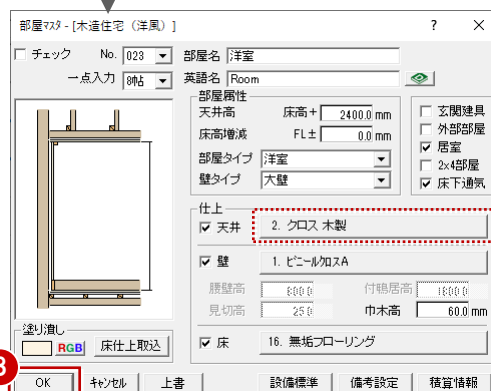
部屋マスタ - [木造住宅（洋風）]

?

×

☐ チェック

No. 023

一点入力 8帖

部屋名 洋室

英語名 Room

部屋属性

天井高

床高＋ 2400.0 mm

床高増減

FL± 0.0 mm

部屋タイプ 洋室

壁タイプ 大壁

☐ 玄関建具

☐ 外部部屋

☑ 居室

☐ 2×4部屋

☑ 床下通気

仕上

☑ 天井

2. クロス 木製

☑ 壁

1. ビニールクロスA

腰壁高 800.0

付鴨居高 1800.0

見切高 25.0

巾木高 60.0 mm

塗り潰し

RGB

床仕上取込

☑ 床

16. 無垢フローリング

3

OK

キャンセル

上書

設備標準

備考設定

積算情報